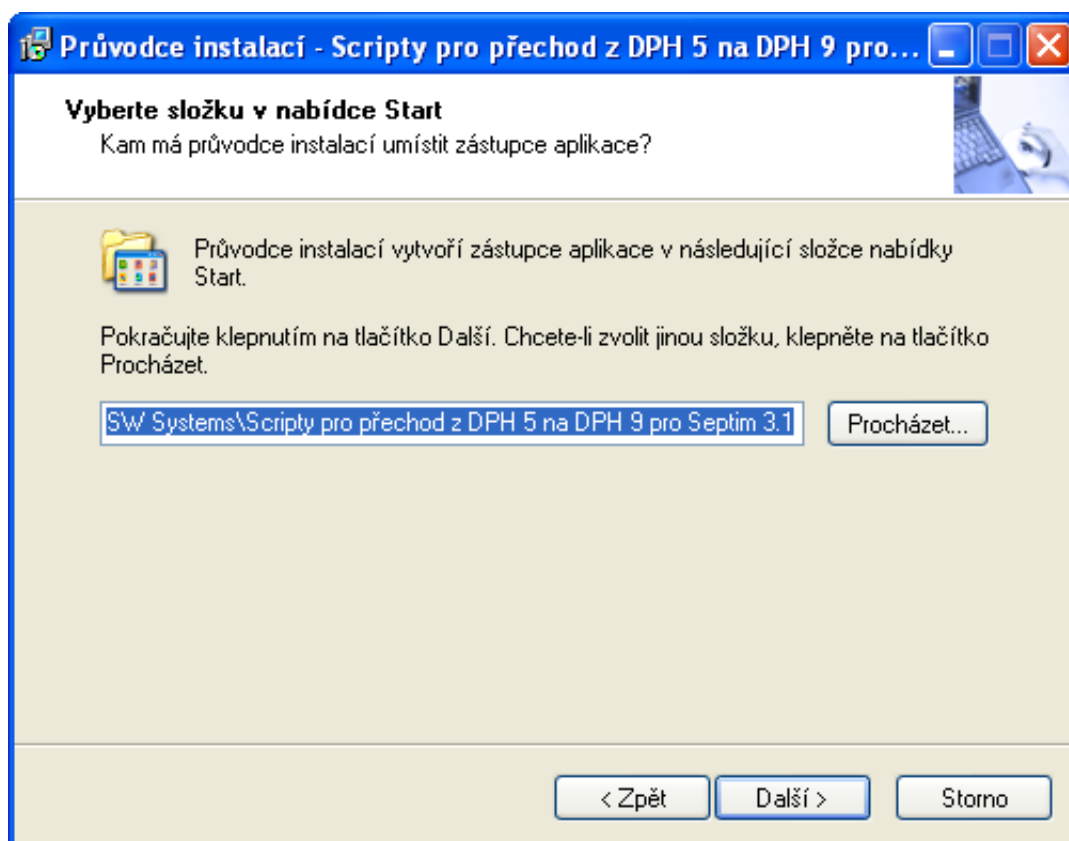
Průvodce instalací - Scripty pro přechod z DPH 5 na DPH 9 pro...

Vyberte složku v nabídce Start

Kam má průvodce instalací umístit zástupce aplikace?

Průvodce instalací vytvoří zástupce aplikace v následující složce nabídky Start.

Pokračujte klepnutím na tlačítko Další. Chcete-li zvolit jinou složku, klepněte na tlačítko Procházet.

SW Systems\Scripty pro přechod z DPH 5 na DPH 9 pro Septim 3.1

Procházet...

< Zpět

Další >

Storno